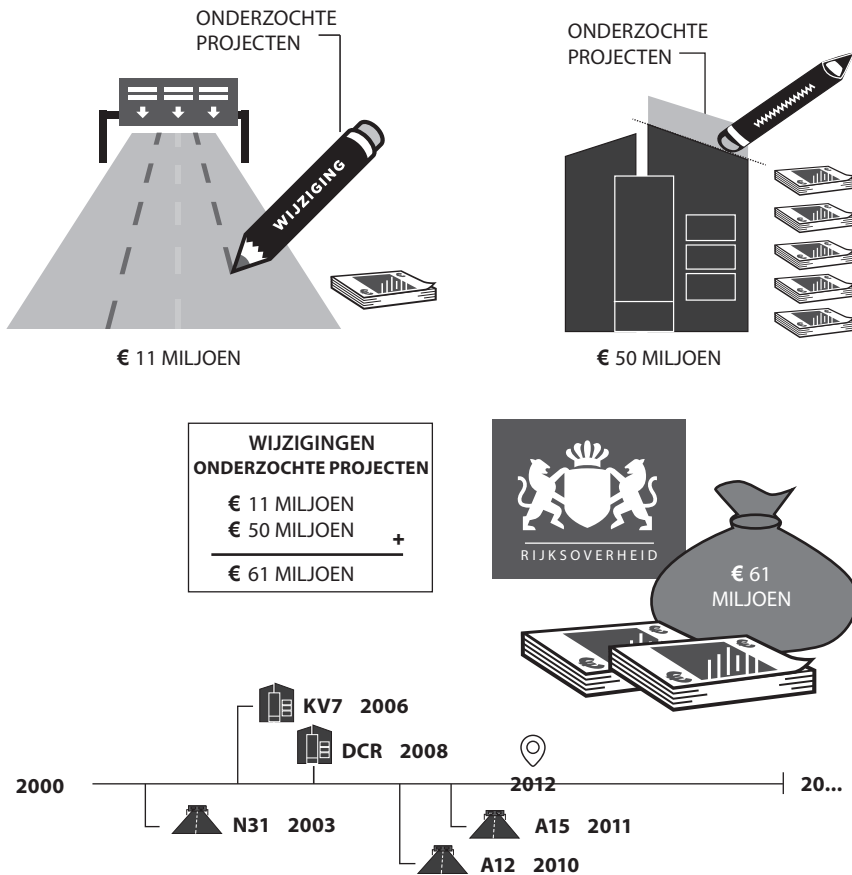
ONDERZOCHTE PROJECTEN

WIJZIGING

€ 11 MILJOEN

ONDERZOCHTE PROJECTEN

€ 50 MILJOEN

WIJZIGINGEN
ONDERZOCHTE PROJECTEN
€ 11 MILJOEN
€ 50 MILJOEN
+
€ 61 MILJOEN

RIJKSOVERHEID

€ 61 MILJOEN

KV7 2006

DCR 2008

2000

2012

20...

N31 2003

A15 2011

A12 2010